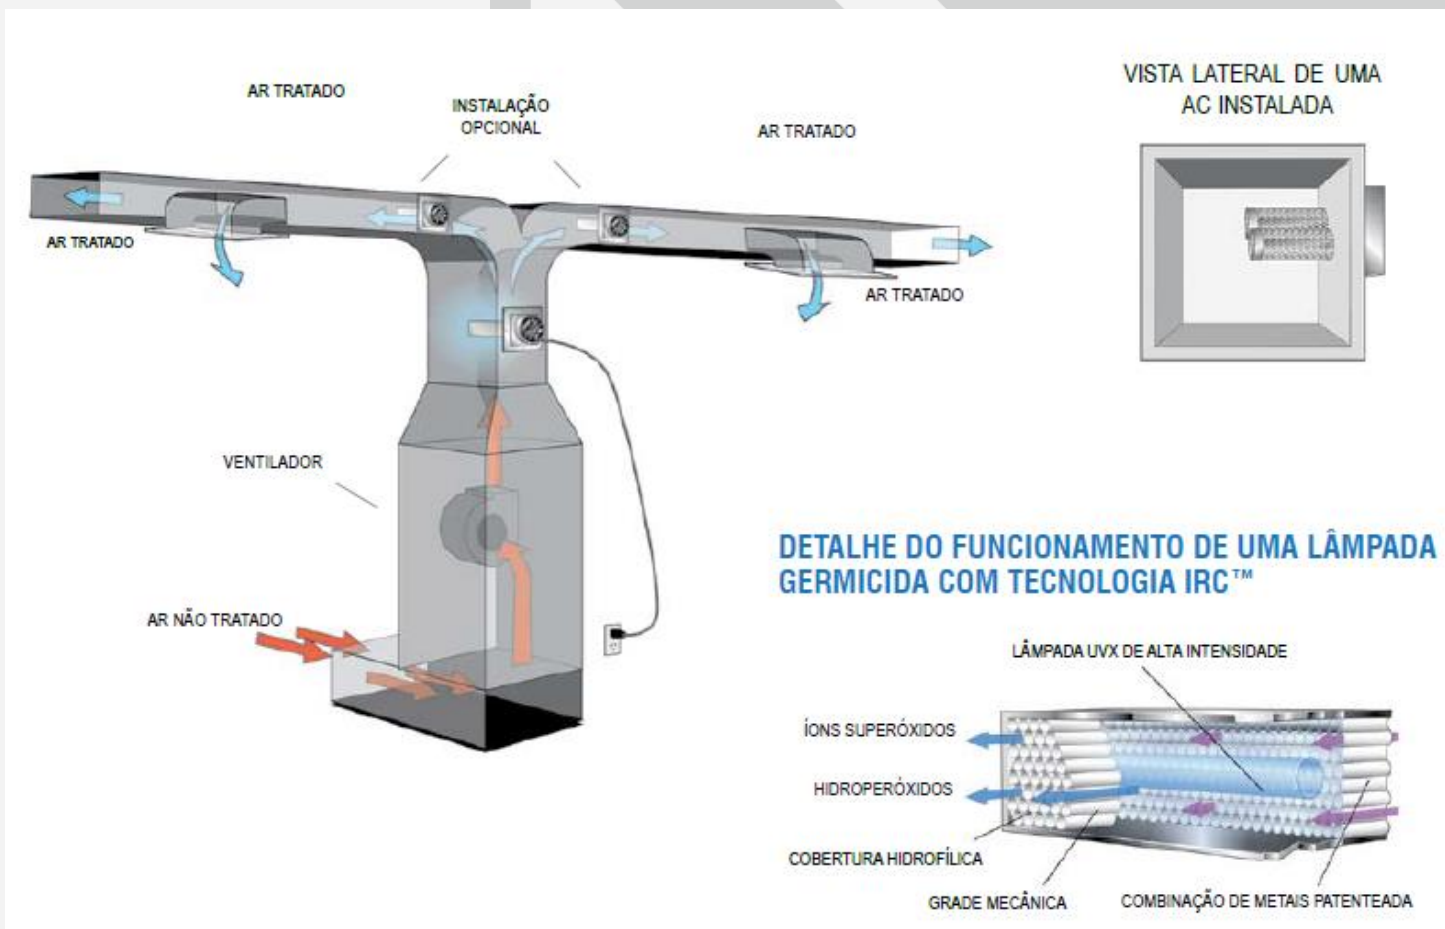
AR TRATADO

INSTALAÇÃO OPCIONAL

AR TRATADO

VISTA LATERAL DE UMA AC INSTALADA

AR TRATADO

AR TRATADO

VENTILADOR

AR NÃO TRATADO

DETALHE DO FUNCIONAMENTO DE UMA LÂMPADA GERMICIDA COM TECNOLOGIA IRC™

LÂMPADA UVX DE ALTA INTENSIDADE

ÍONS SUPERÓXIDOS

HIDROPERÓXIDOS

COBERTURA HIDROFÍLICA

GRADE MECÂNICA

COMBINAÇÃO DE METAIS PATENTEADA